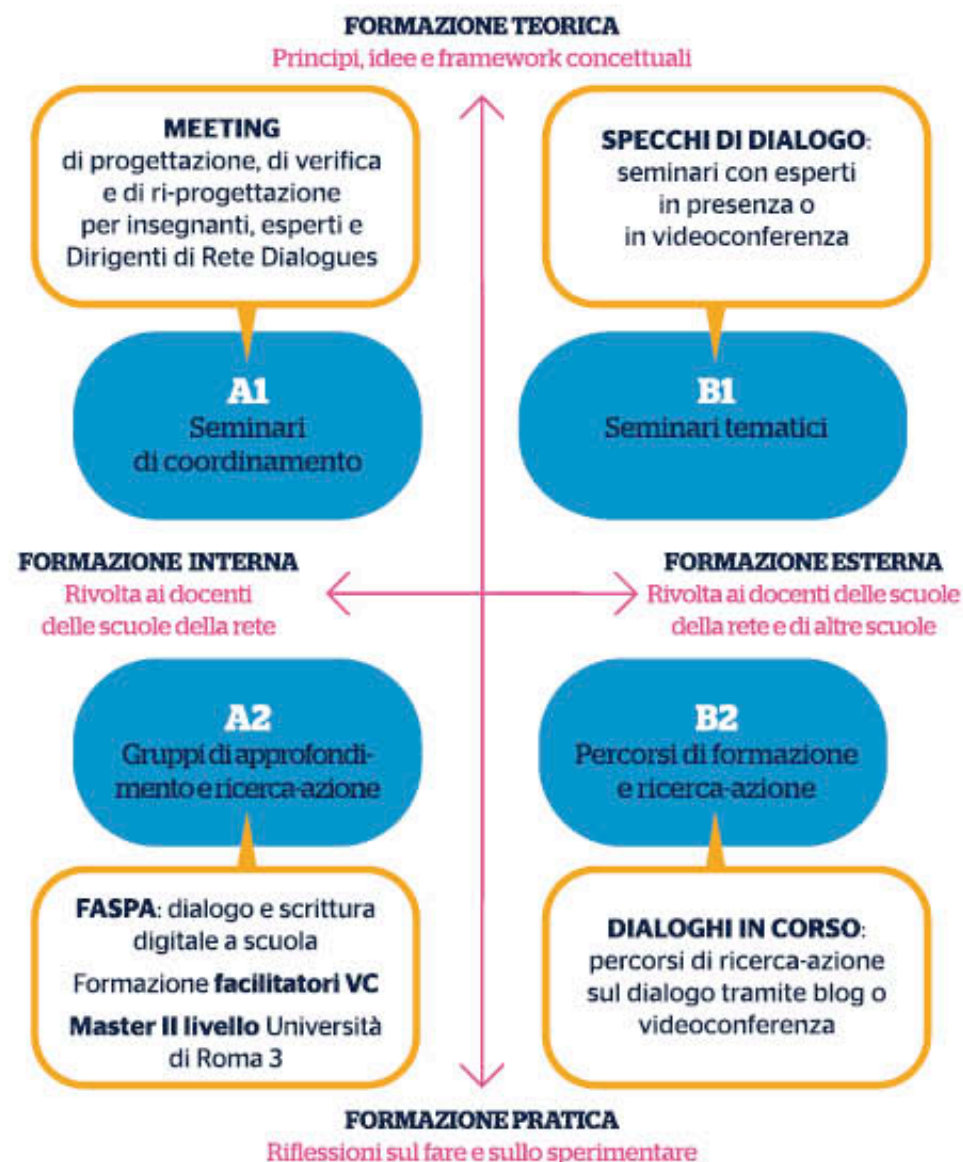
FORMAZIONE TEORICA
Principi, idee e framework concettuali

MEETING
di progettazione, di verifica e di ri-progettazione per insegnanti, esperti e Dirigenti di Rete Dialogues

SPECCHI DI DIALOGO:
seminari con esperti in presenza o in videoconferenza

A1
Seminari di coordinamento

B1
Seminari tematici

FORMAZIONE INTERNA
Rivolta ai docenti delle scuole della rete

FORMAZIONE ESTERNA
Rivolta ai docenti delle scuole della rete e di altre scuole

A2
Gruppi di approfondimento e ricerca-azione

B2
Percorsi di formazione e ricerca-azione

FASPA: dialogo e scrittura digitale a scuola
Formazione facilitatori VC
Master II livello Università di Roma 3

DIALOGHI IN CORSO:
percorsi di ricerca-azione sul dialogo tramite blog o videoconferenza

FORMAZIONE PRATICA
Riflessioni sul fare e sullo sperimentare